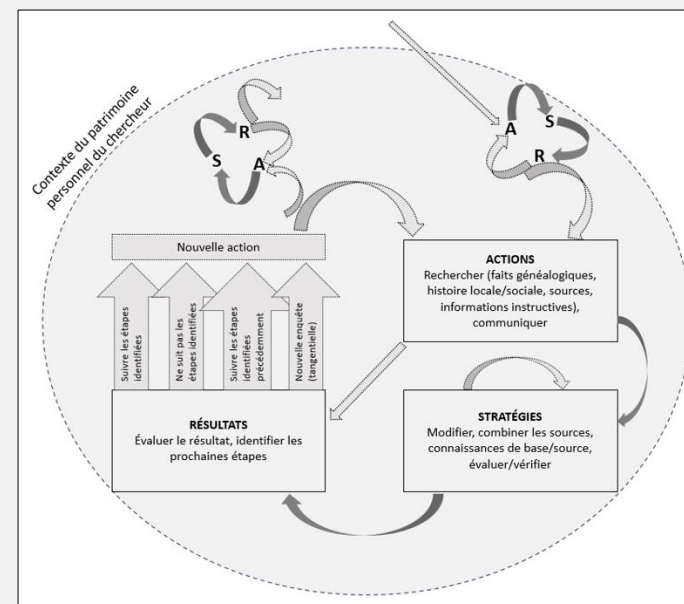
Contexte du patrimoine personnel du chercheur

R
S
A

A
S
R

Nouvelle action

Suivre les étapes identifiées

Ne suit pas les étapes identifiées

Suivre les étapes identifiées précédemment

Nouvelle enquête (tangentielle)

ACTIONS
Rechercher (faits généalogiques, histoire locale/sociale, sources, informations instructives), communiquer

STRATÉGIES
Modifier, combiner les sources, connaissances de base/source, évaluer/vérifier

RÉSULTATS
Évaluer le résultat, identifier les prochaines étapes